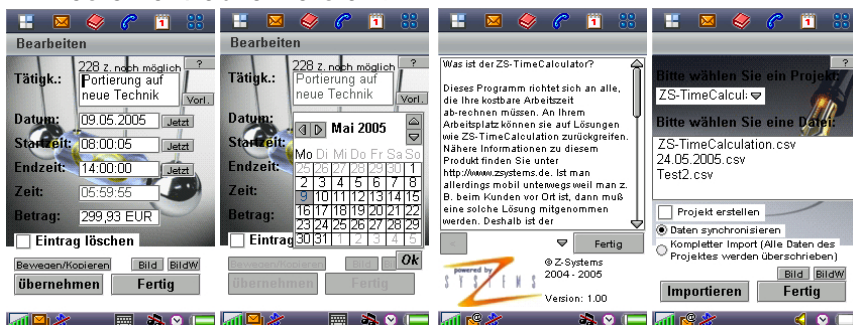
Bearbeiten

228 z. noch möglich ?

Tätigk.: Portierung auf neue Technik Vorl.

Datum: 09.05.2005 Jetzt

Startzeit: 08:00:05 Jetzt

Endzeit: 14:00:00 Jetzt

Zeit: 05:59:55

Betrag: 299,93 EUR

Eintrag löschen

Bewegen/Kopieren Bild BildW

übernehmen Fertig

Bearbeiten

228 z. noch möglich ?

Tätigk.: Portierung auf neue Technik Vorl.

Datum:

Startzeit:

Endzeit:

Zeit:

Betrag:

Mai 2005

| Mo | Di | Mi | Do | Fr | Sa | So |
|---|---|---|---|---|---|---|
| 25 | 26 | 27 | 28 | 29 | 30 | 1 |
| 2 | 3 | 4 | 5 | 6 | 7 | 8 |
| 9 | 10 | 11 | 12 | 13 | 14 | 15 |
| 16 | 17 | 18 | 19 | 20 | 21 | 22 |
| 23 | 24 | 25 | 26 | 27 | 28 | 29 |
| 30 | 31 | 1 | 2 | 3 | 4 | 5 |

Eintrag

Bewegen/Kopieren Bild

übernehmen Fertig Ok

Was ist der ZS-TimeCalculator?

Dieses Programm richtet sich an alle, die ihre kostbare Arbeitszeit ab-rechnen müssen. An Ihrem Arbeitsplatz können sie auf Lösungen wie ZS-TimeCalculation zurückgreifen. Nähere Informationen zu diesem Produkt finden Sie unter http://www.zsystems.de. Ist man allerdings mobil unterwegs weil man z. B. beim Kunden vor Ort ist, dann muß eine solche Lösung mitgenommen werden. Deshalb ist der

Fertig

powered by Z SYSTEMS

© Z-Systems 2004 - 2005

Version: 1.00

Bitte wählen Sie ein Projekt:

ZS-TimeCalcul

Bitte wählen Sie eine Datei:

ZS-TimeCalculation.csv
24.05.2005.csv
Test2.csv

Projekt erstellen

Daten synchronisieren

Kompletter Import (Alle Daten des Projektes werden überschrieben)

Bild BildW

Importieren Fertig